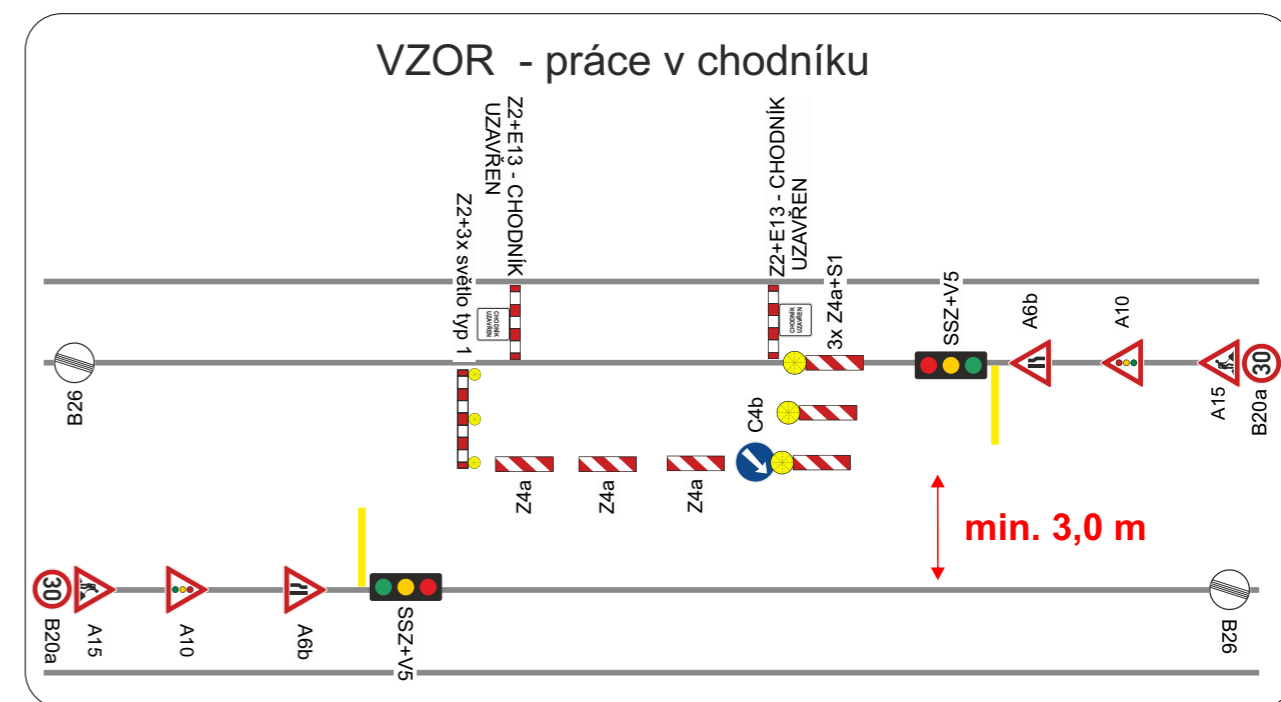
VZOR - práce v chodníku

Z2+E13 - CHODNÍK UZAVŘEN

Z2+3x světlo typ 1

CHODNÍK UZAVŘEN

Z2+E13 - CHODNÍK UZAVŘEN

CHODNÍK UZAVŘEN

3x Z4a+S1

SSZ+V5

A6b

A10

A15

30

B20a

B26

C4b

Z4a

Z4a

Z4a

min. 3,0 m

30

B20a

A15

A10

A6b

SSZ+V5

B26